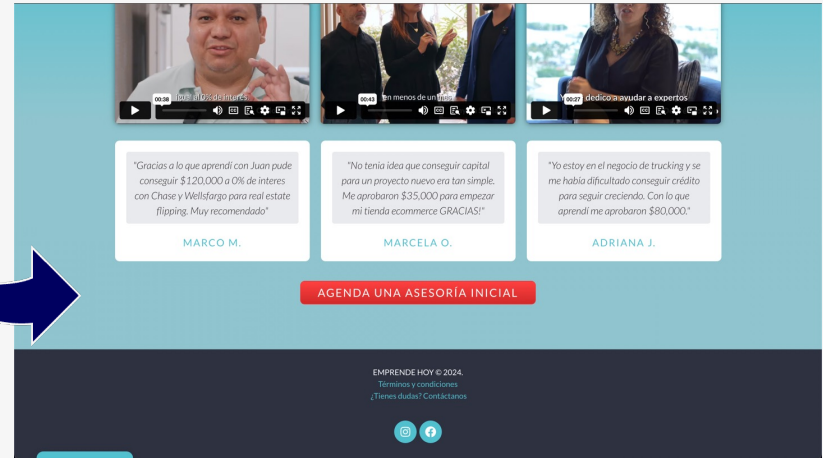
00:38 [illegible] de interés

00:43 en menos de un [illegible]

00:27 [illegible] dedico a ayudar a expertos

"Gracias a lo que aprendí con Juan pude conseguir $120,000 a 0% de interes con Chase y Wellsfargo para real estate flipping. Muy recomendado"

MARCO M.

"No tenia idea que conseguir capital para un proyecto nuevo era tan simple. Me aprobaron $35,000 para empezar mi tienda ecommerce GRACIAS!"

MARCELA O.

"Yo estoy en el negocio de trucking y se me habia dificultado conseguir crédito para seguir creciendo. Con lo que aprendí me aprobaron $80,000."

ADRIANA J.

AGENDA UNA ASESORÍA INICIAL

EMPRENDE HOY © 2024.
Términos y condiciones
¿Tienes dudas? Contáctanos